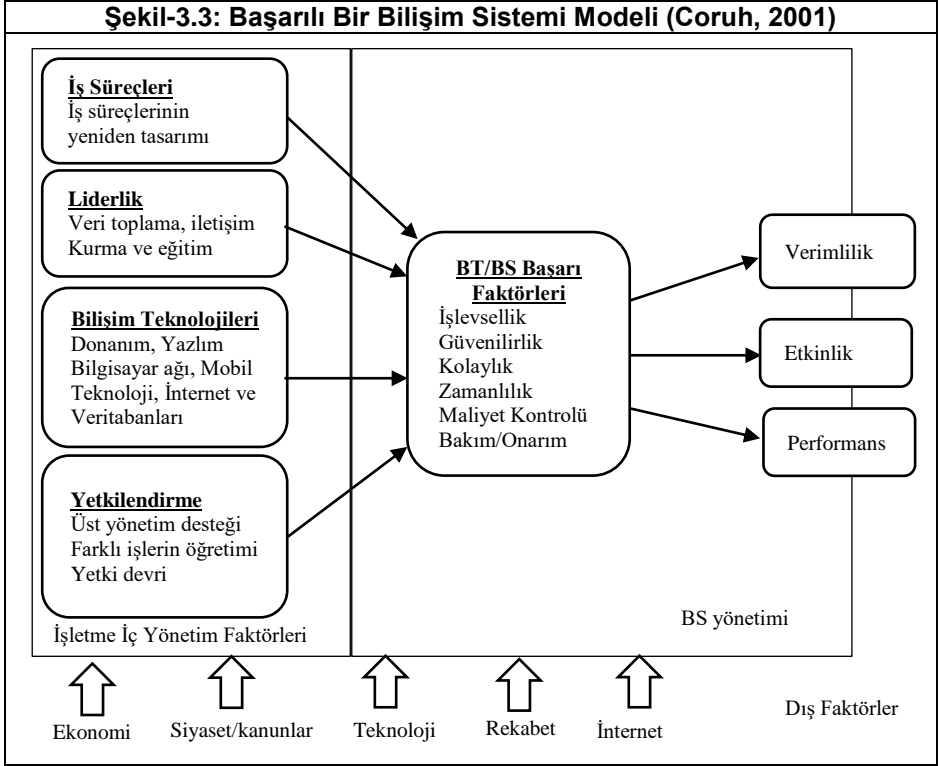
Şekil-3.3: Başarılı Bir Bilişim Sistemi Modeli (Coruh, 2001)

İş Süreçleri
İş süreçlerinin yeniden tasarımı

Liderlik
Veri toplama, iletişim Kurma ve eğitim

Bilişim Teknolojileri
Donanım, Yazlım Bilgisayar ağı, Mobil Teknoloji, İnternet ve Veritabanları

Yetkilendirme
Üst yönetim desteği Farklı işlerin öğretimi Yetki devri

İşletme İç Yönetim Faktörleri

BT/BS Başarı Faktörleri
İşlevsellik
Güvenilirlik
Kolaylık
Zamanlılık
Maliyet Kontrolü
Bakım/Onarım

BS yönetimi

Verimlilik

Etkinlik

Performans

Ekonomi
Siyaset/kanunlar
Teknoloji
Rekabet
İnternet
Dış Faktörler